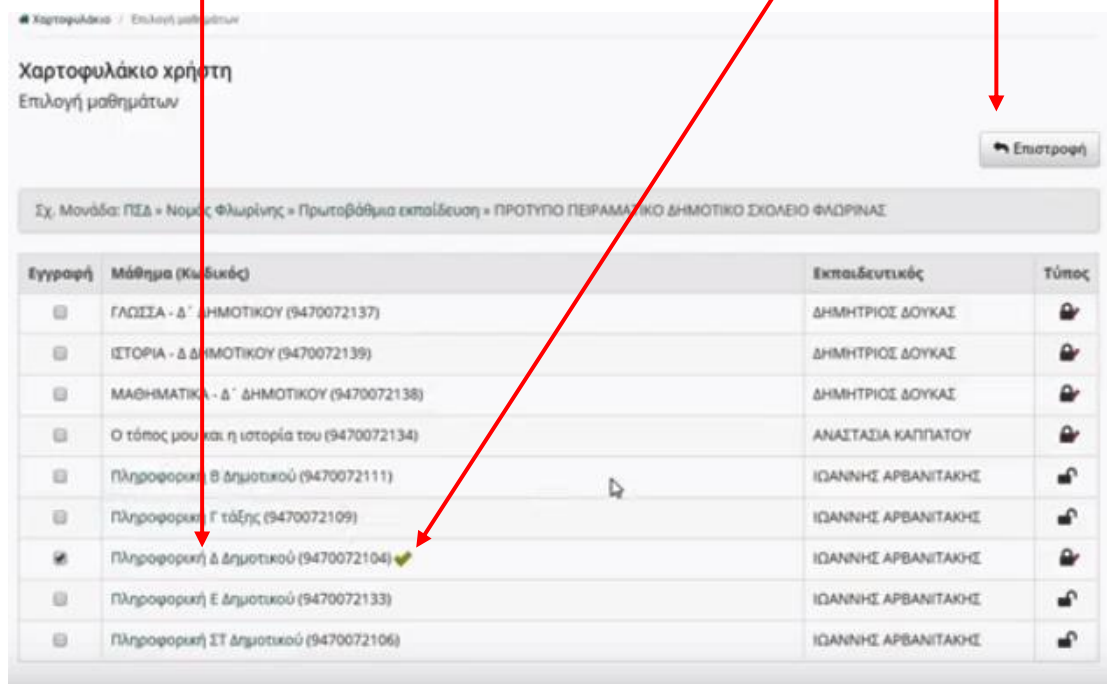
Χαρτοφυλάκιο / Επιλογή μαθημάτων

Χαρτοφυλάκιο χρήστη
Επιλογή μαθημάτων

Επιστροφή

Σχ. Μονάδα: ΠΣΔ » Νομός Φλωρίνης » Πρωτοβάθμια εκπαίδευση » ΠΡΟΤΥΠΟ ΠΕΙΡΑΜΑΤΙΚΟ ΔΗΜΟΤΙΚΟ ΣΧΟΛΕΙΟ ΦΛΩΡΙΝΑΣ

| Εγγραφή | Μάθημα (Κωδικός) | Εκπαιδευτικός | Τύπος |
|---|---|---|---|
| | ΓΛΩΣΣΑ - Δ΄ ΔΗΜΟΤΙΚΟΥ (9470072137) | ΔΗΜΗΤΡΙΟΣ ΔΟΥΚΑΣ | |
| | ΙΣΤΟΡΙΑ - Δ ΔΗΜΟΤΙΚΟΥ (9470072139) | ΔΗΜΗΤΡΙΟΣ ΔΟΥΚΑΣ | |
| | ΜΑΘΗΜΑΤΙΚΑ - Δ΄ ΔΗΜΟΤΙΚΟΥ (9470072138) | ΔΗΜΗΤΡΙΟΣ ΔΟΥΚΑΣ | |
| | Ο τόπος μου και η ιστορία του (9470072134) | ΑΝΑΣΤΑΣΙΑ ΚΑΠΠΑΤΟΥ | |
| | Πληροφορική Β Δημοτικού (9470072111) | ΙΩΑΝΝΗΣ ΑΡΒΑΝΙΤΑΚΗΣ | |
| | Πληροφορική Γ τάξης (9470072109) | ΙΩΑΝΝΗΣ ΑΡΒΑΝΙΤΑΚΗΣ | |
| ✓ | Πληροφορική Δ Δημοτικού (9470072104) | ΙΩΑΝΝΗΣ ΑΡΒΑΝΙΤΑΚΗΣ | |
| | Πληροφορική Ε Δημοτικού (9470072133) | ΙΩΑΝΝΗΣ ΑΡΒΑΝΙΤΑΚΗΣ | |
| | Πληροφορική ΣΤ Δημοτικού (9470072106) | ΙΩΑΝΝΗΣ ΑΡΒΑΝΙΤΑΚΗΣ | |